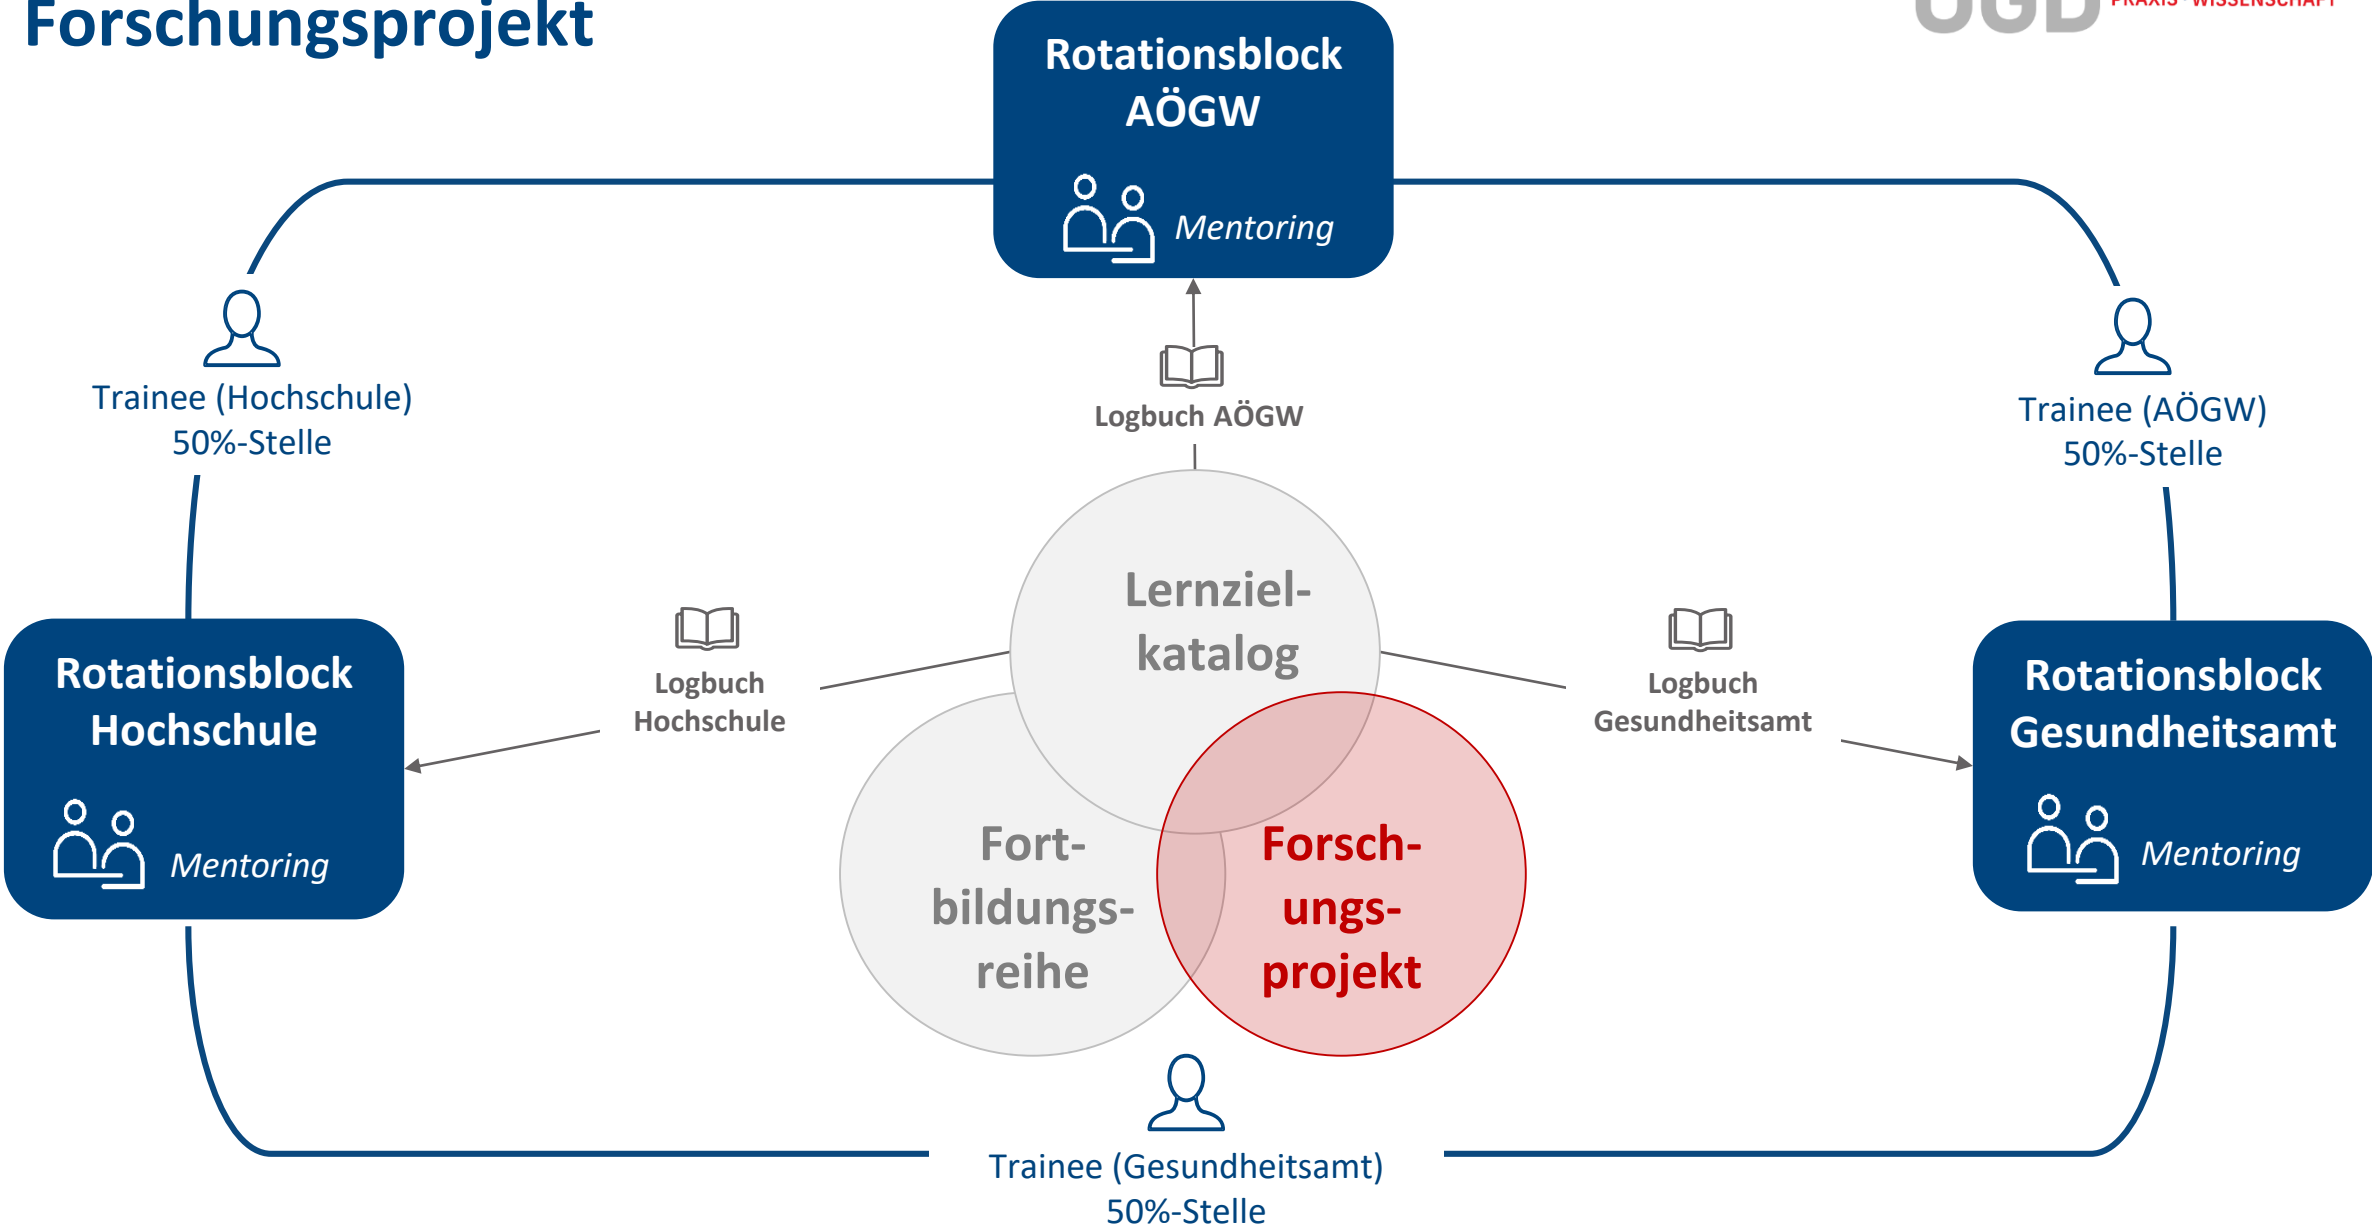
Forschungsprojekt

ÖGD PRAXIS · WISSENSCHAFT

Rotationsblock AÖGW

Mentoring

Trainee (Hochschule) 50%-Stelle

Logbuch AÖGW

Trainee (AÖGW) 50%-Stelle

Lernziel-katalog

Logbuch Hochschule

Logbuch Gesundheitsamt

Rotationsblock Hochschule

Mentoring

Rotationsblock Gesundheitsamt

Mentoring

Fort-bildungs-reihe

Forsch-ungs-projekt

Trainee (Gesundheitsamt) 50%-Stelle